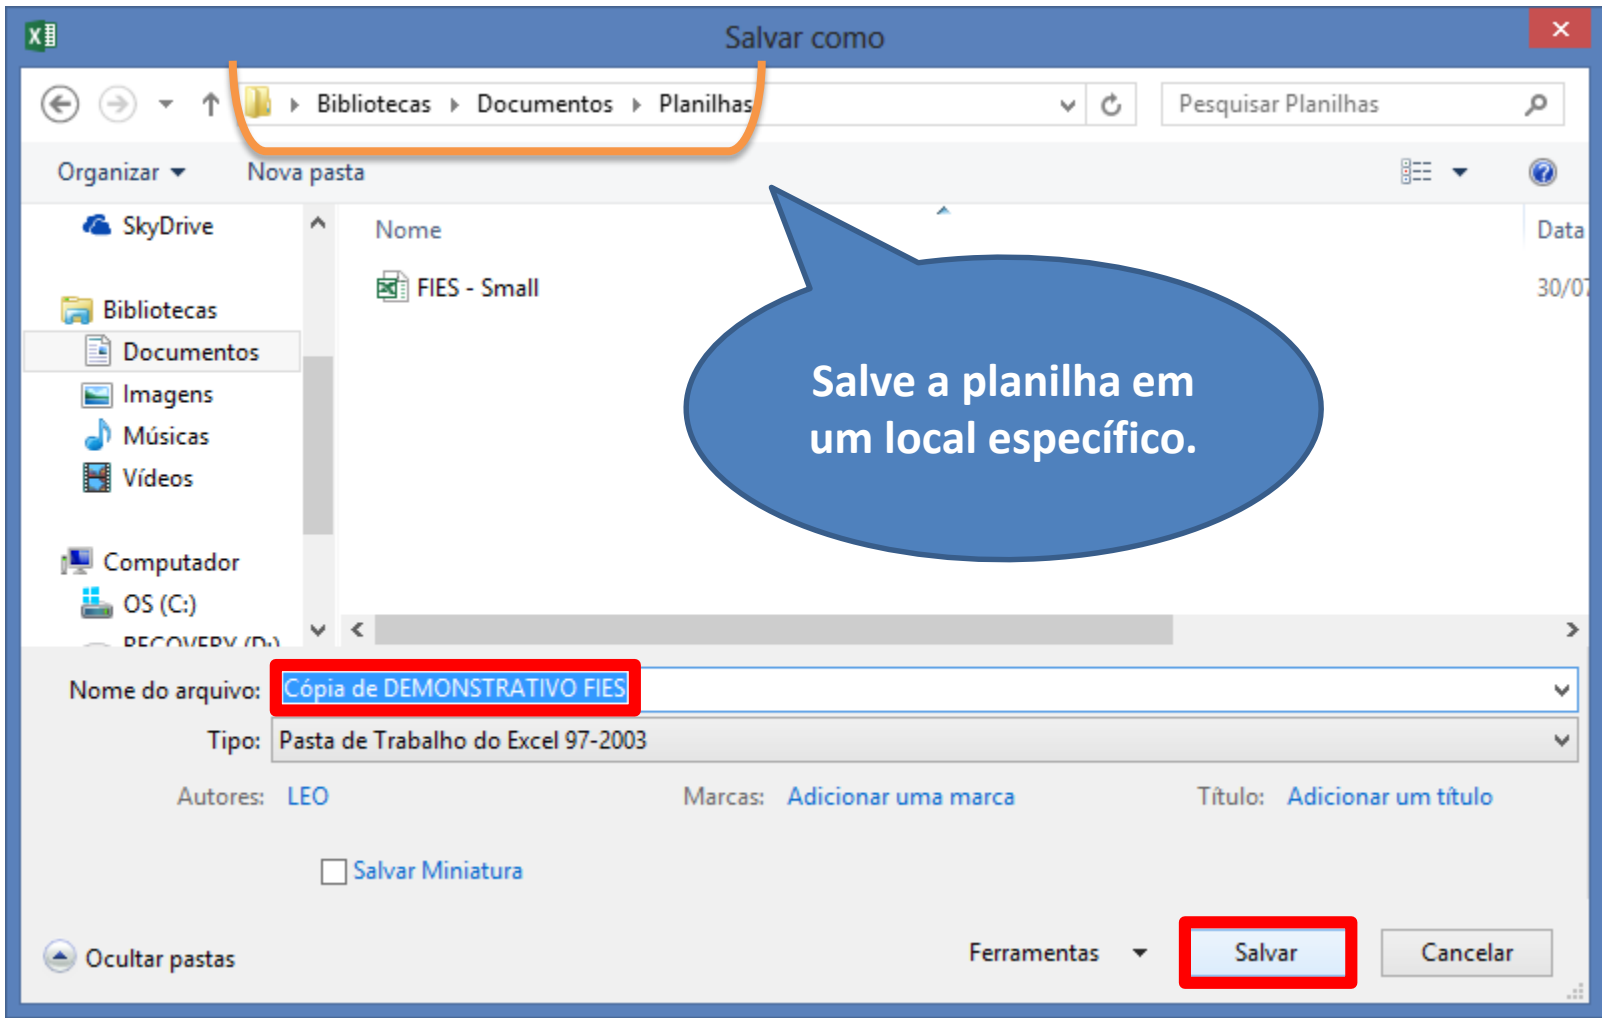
Salvar como

Bibliotecas ▸ Documentos ▸ Planilhas

Pesquisar Planilhas

Organizar ▾ Nova pasta

SkyDrive

Bibliotecas
Documentos
Imagens
Músicas
Vídeos

Computador
OS (C:)
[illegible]

Nome
Data

FIES - Small
30/0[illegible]

Salve a planilha em um local específico.

Nome do arquivo: Cópia de DEMONSTRATIVO FIES

Tipo: Pasta de Trabalho do Excel 97-2003

Autores: LEO

Marcas: Adicionar uma marca

Título: Adicionar um título

Salvar Miniatura

Ocultar pastas

Ferramentas

Salvar

Cancelar